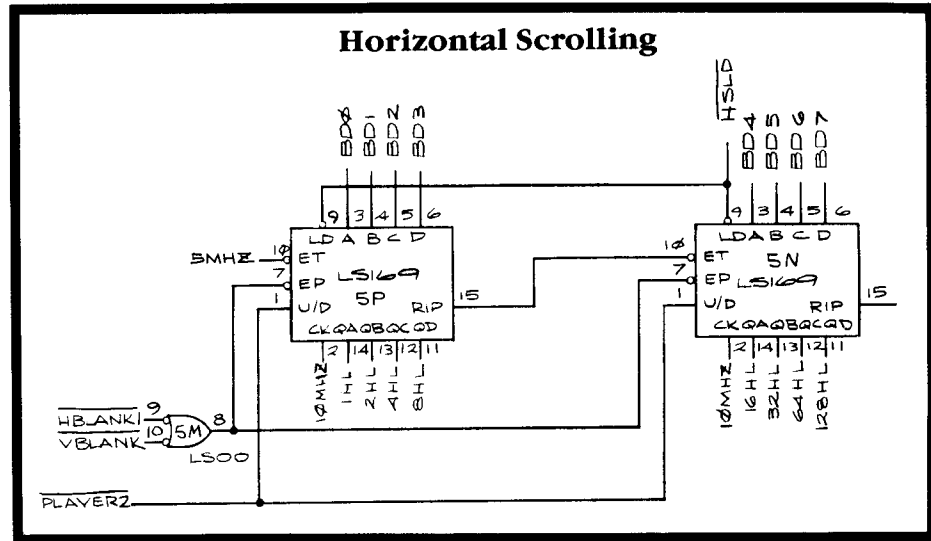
Horizontal Scrolling

BD0 BD1 BD2 BD3

$\overline{HSLD}$

BD4 BD5 BD6 BD7

9 3 4 5 6
LD A B C D
10 ET
5MHZ
7 EP LS169
5P
1 U/D
RIP 15
CK QA QB QC QD
2 14 13 12 11
10MHZ 1H L 2H L 4H L 8H L

9 3 4 5 6
LD A B C D
10 ET
5N
7 EP LS169
1 U/D
RIP 15
CK QA QB QC QD
2 14 13 12 11
10MHZ 16H L 32H L 64H L 128H L

$\overline{HBLANK}$ 9
$\overline{VBLANK}$ 10
5M
8
LS00

$\overline{PLAYER2}$